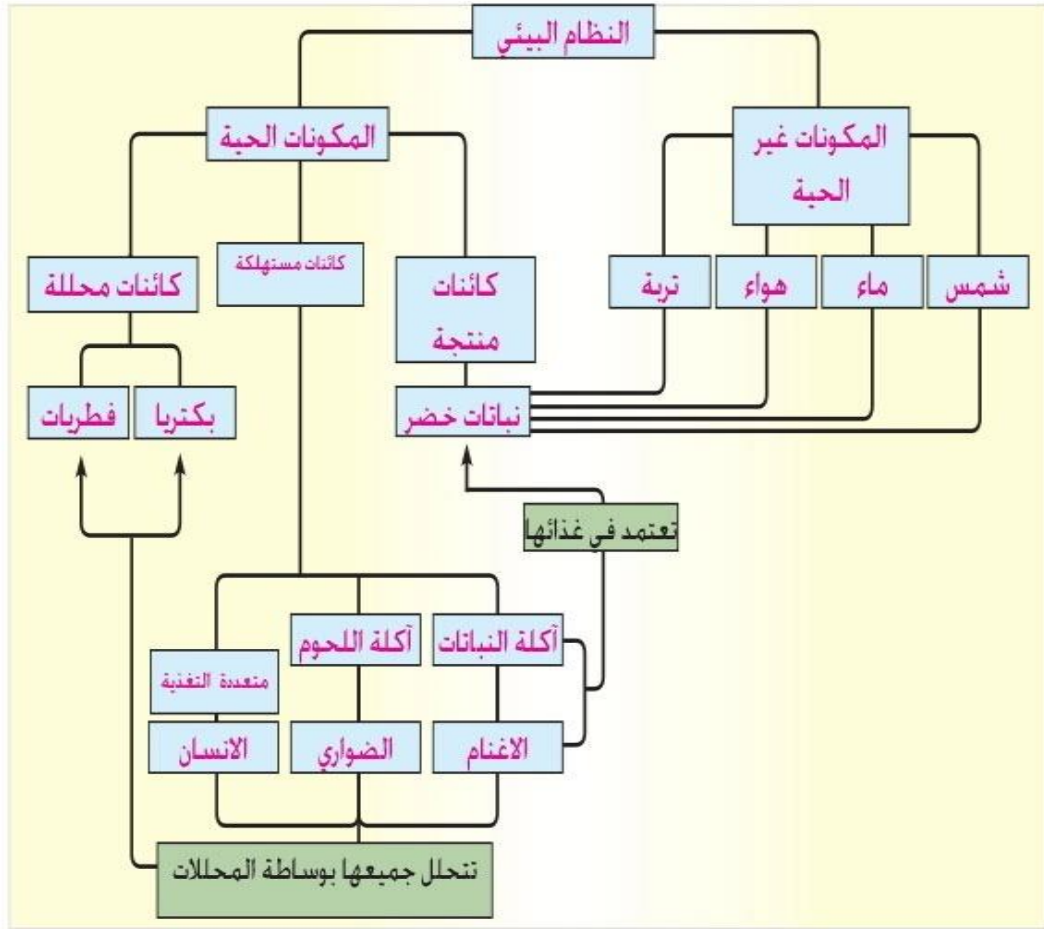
النظام البيئي

المكونات الحية

المكونات غير الحية

كائنات محللة

كائنات مستهلكة

كائنات منتجة

تربة

هواء

ماء

شمس

بكتريا

فطريات

نباتات خضر

تعتمد في غذائها

آكلة النباتات

آكلة اللحوم

متعددة التغذية

الاغنام

الضواري

الانسان

تتحلل جميعها بوساطة المحللات